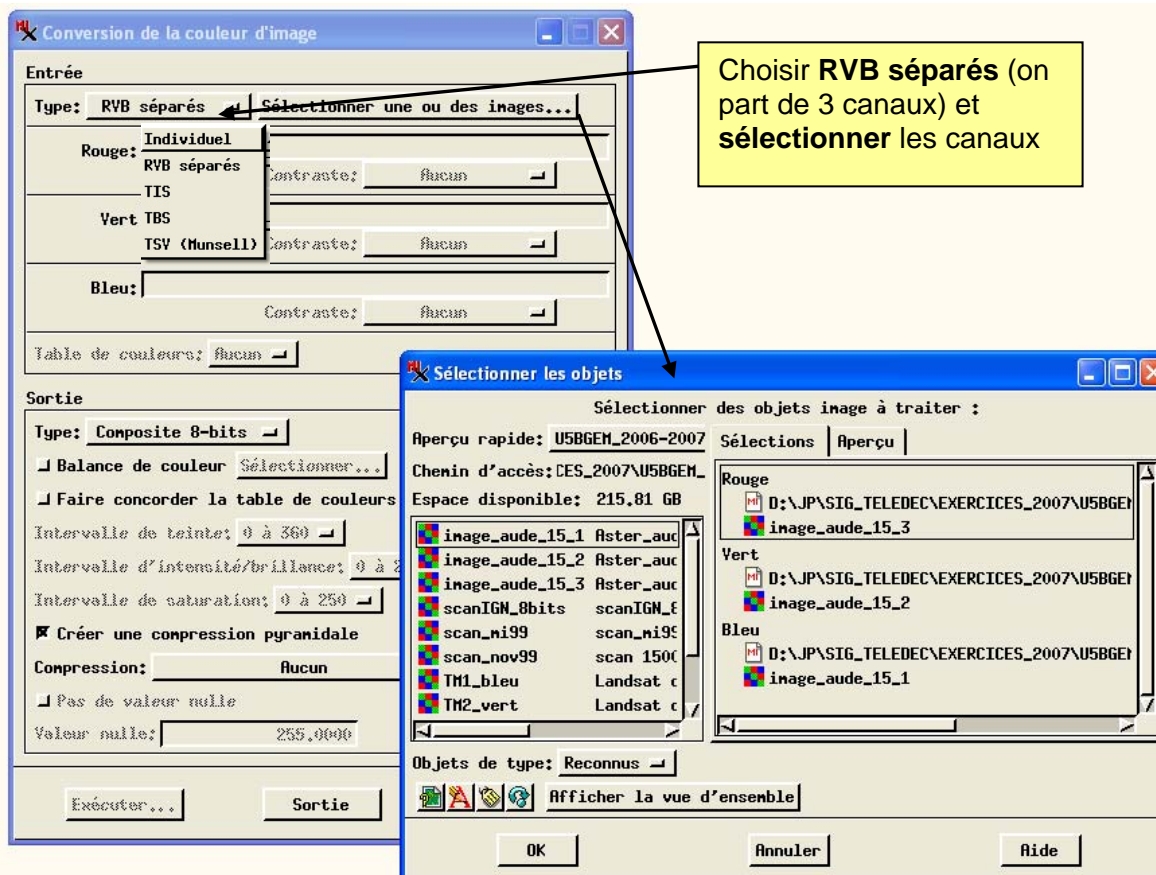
Conversion de la couleur d'image

Entrée

Type: RVB séparés

Sélectionner une ou des images...

Individuel
RVB séparés
TIS
TBS
TSV (Munsell)

Rouge:

Contraste: Aucun

Vert

Contraste: Aucun

Bleu:

Contraste: Aucun

Table de couleurs: Aucun

Sortie

Type: Composite 8-bits

Balance de couleur Sélectionner...

Faire concorder la table de couleurs

Intervalle de teinte: 0 à 360

Intervalle d'intensité/brillance: 0 à 2

Intervalle de saturation: 0 à 250

Créer une compression pyramidale

Compression: Aucun

Pas de valeur nulle

Valeur nulle: 255.0000

Exécuter...

Sortie

Choisir **RVB séparés** (on part de 3 canaux) et **sélectionner** les canaux

Sélectionner les objets

Sélectionner des objets image à traiter :

Aperçu rapide: U5BGEM_2006-2007

Chemin d'accès: CES_2007\U5BGEM_

Espace disponible: 215.81 GB

| | |
|---|---|
| image_aude_15_1 | Aster_auc |
| image_aude_15_2 | Aster_auc |
| image_aude_15_3 | Aster_auc |
| scanIGN_8bits | scanIGN_8 |
| scan_mi99 | scan_mi9 |
| scan_nov99 | scan 150 |
| TM1_bleu | Landsat c |
| TM2_vert | Landsat c |

Sélections | Aperçu

Rouge
D:\JP\SIG_TELEDEC\EXERCICES_2007\U5BGEI
image_aude_15_3
Vert
D:\JP\SIG_TELEDEC\EXERCICES_2007\U5BGEI
image_aude_15_2
Bleu
D:\JP\SIG_TELEDEC\EXERCICES_2007\U5BGEI
image_aude_15_1

Objets de type: Reconnus

Afficher la vue d'ensemble

OK

Annuler

Aide